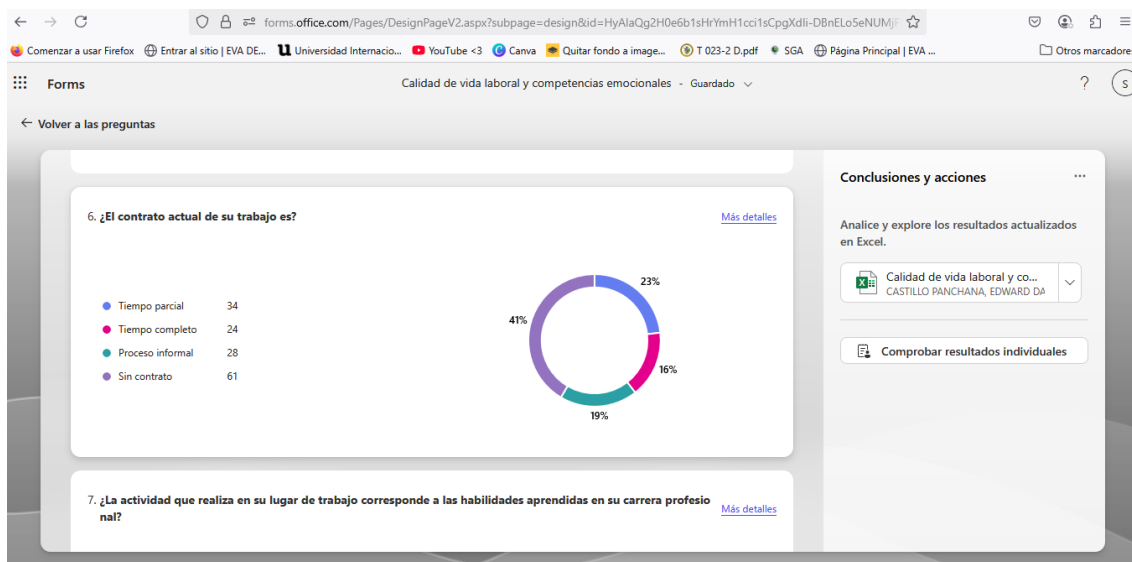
forms.office.com/Pages/DesignPageV2.aspx?subpage=design&id=HyAlaQg2H0e6b1sHrYmH1cci1sCpgXdli-DBnELo5eNUMj

Comenzar a usar Firefox Entrar al sitio | EVA DE... Universidad Internacio... YouTube <3 Canva Quitar fondo a image... T 023-2 D.pdf SGA Página Principal | EVA ... Otros marcadores

Forms

Calidad de vida laboral y competencias emocionales - Guardado

?

S

← Volver a las preguntas

6. ¿El contrato actual de su trabajo es?

Más detalles

| | |
|---|---|
| Tiempo parcial | 34 |
| Tiempo completo | 24 |
| Proceso informal | 28 |
| Sin contrato | 61 |

23%

16%

19%

41%

7. ¿La actividad que realiza en su lugar de trabajo corresponde a las habilidades aprendidas en su carrera profesional?

Más detalles

Conclusiones y acciones

...

Analice y explore los resultados actualizados en Excel.

Calidad de vida laboral y co...
CASTILLO PANCHANA, EDWARD DA

Comprobar resultados individuales